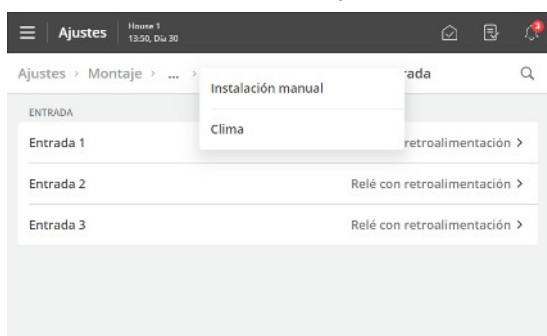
Ajustes House 1 13:50, Día 30

3

Ajustes › Montaje › ... › rada

Instalación manual

Clima

ENTRADA

Entrada 1 retroalimentación >

Entrada 2 Relé con retroalimentación >

Entrada 3 Relé con retroalimentación >